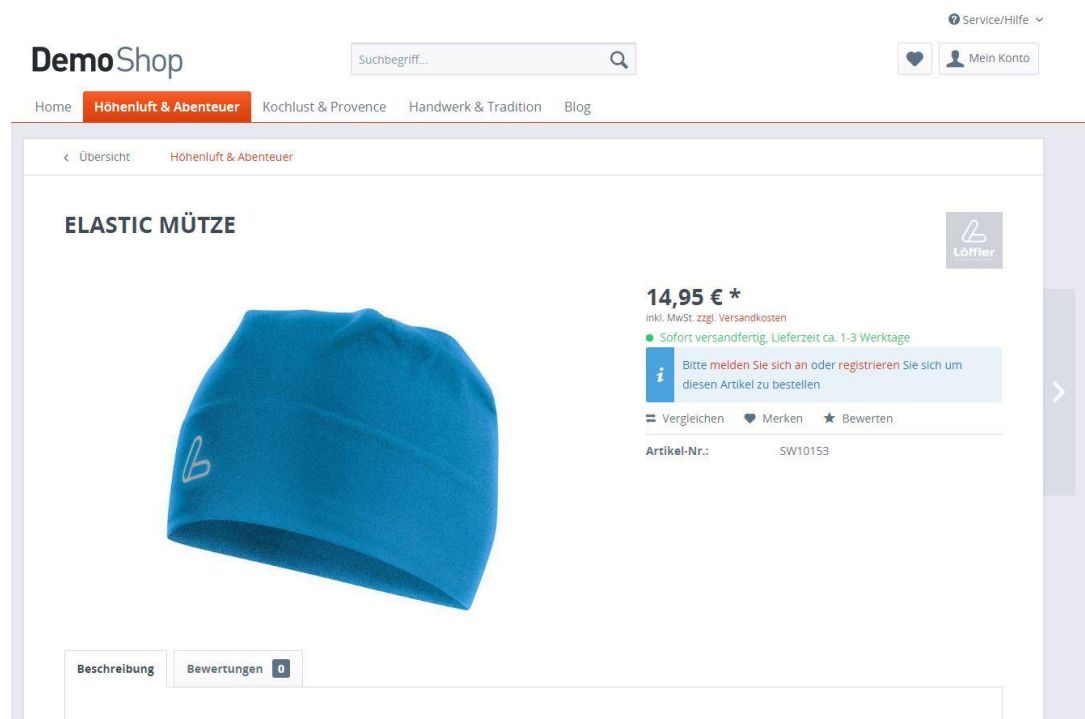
Service/Hilfe

DemoShop

Suchbegriff...

Mein Konto

Home Höhenluft & Abenteuer Kochlust & Provence Handwerk & Tradition Blog

‹ Übersicht Höhenluft & Abenteuer

ELASTIC MÜTZE

Löffler

14,95 € *

inkl. MwSt. zzgl. Versandkosten

Sofort versandfertig, Lieferzeit ca. 1-3 Werktage

Bitte melden Sie sich an oder registrieren Sie sich um diesen Artikel zu bestellen

Vergleichen Merken Bewerten

Artikel-Nr.: SW10153

Beschreibung Bewertungen 0